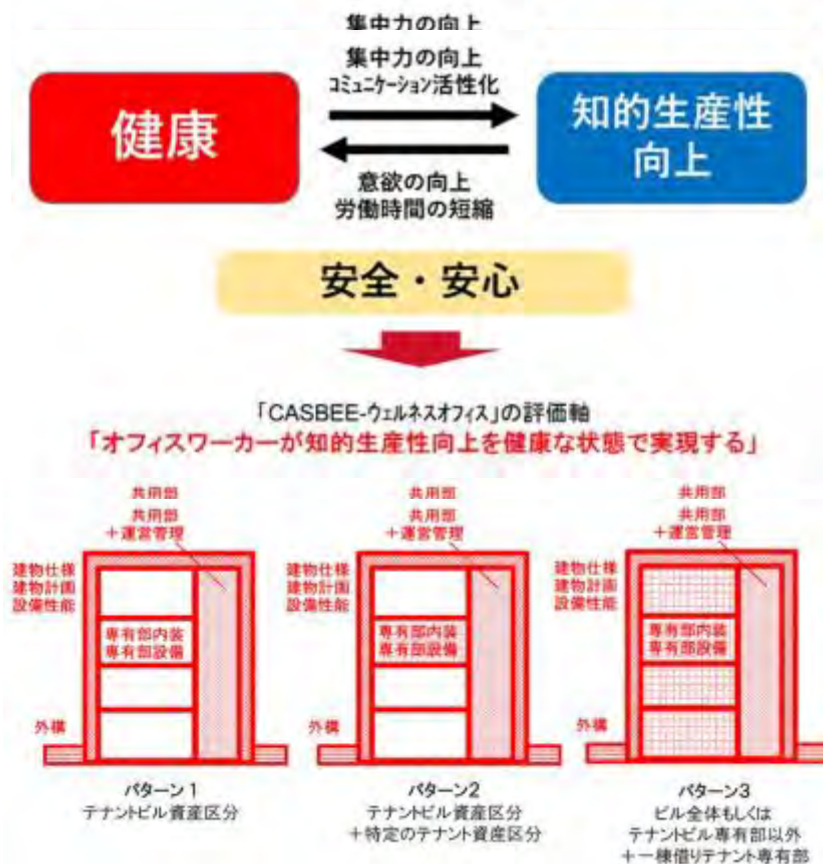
集中力の向上

集中力の向上
コミュニケーション活性化

健康

知的生産性
向上

意欲の向上
労働時間の短縮

安全・安心

「CASBEE-ウェルネスオフィス」の評価軸
「オフィスワーカーが知的生産性向上を健康な状態で実現する」

共用部
共用部
＋運営管理
建物仕様
建物計画
設備性能
専有部内装
専有部設備
外構

パターン１
テナントビル資産区分

共用部
共用部
＋運営管理
建物仕様
建物計画
設備性能
専有部内装
専有部設備
外構

パターン２
テナントビル資産区分
＋特定のテナント資産区分

共用部
共用部
＋運営管理
建物仕様
建物計画
設備性能
専有部内装
専有部設備
外構

パターン３
ビル全体もしくは
テナントビル専有部以外
＋一棟借りテナント専有部